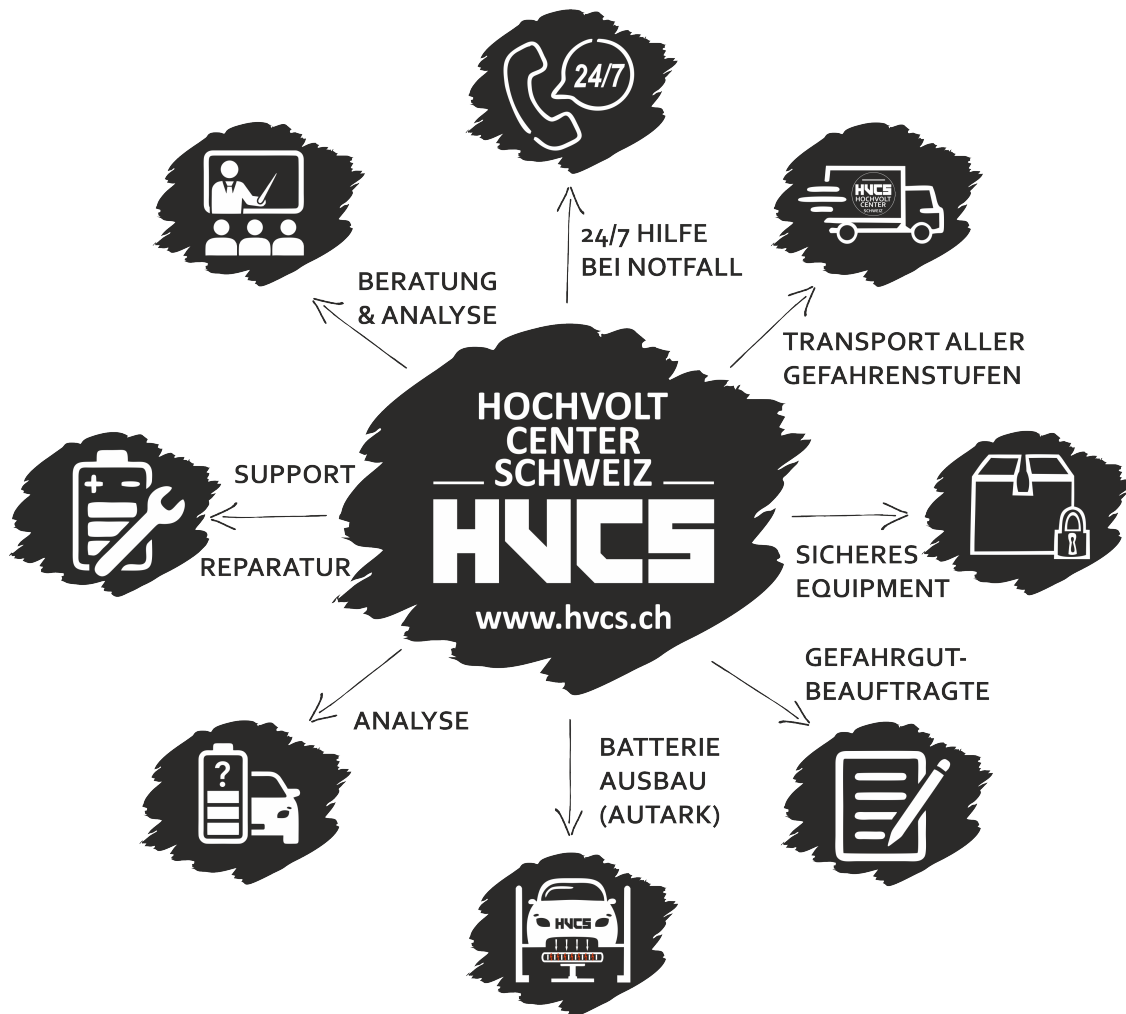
24/7

HVCS
HOCHVOLT
CENTER
SCHWEIZ

24/7 HILFE
BEI NOTFALL

BERATUNG
& ANALYSE

TRANSPORT ALLER
GEFAHRENSTUFEN

HOCHVOLT
CENTER
SCHWEIZ
HVCS
www.hvcs.ch

SUPPORT

REPARATUR

SICHERES
EQUIPMENT

GEFAHRGUT-
BEAUFTRAGTE

ANALYSE

BATTERIE
AUSBAU
(AUTARK)

?

HVCS